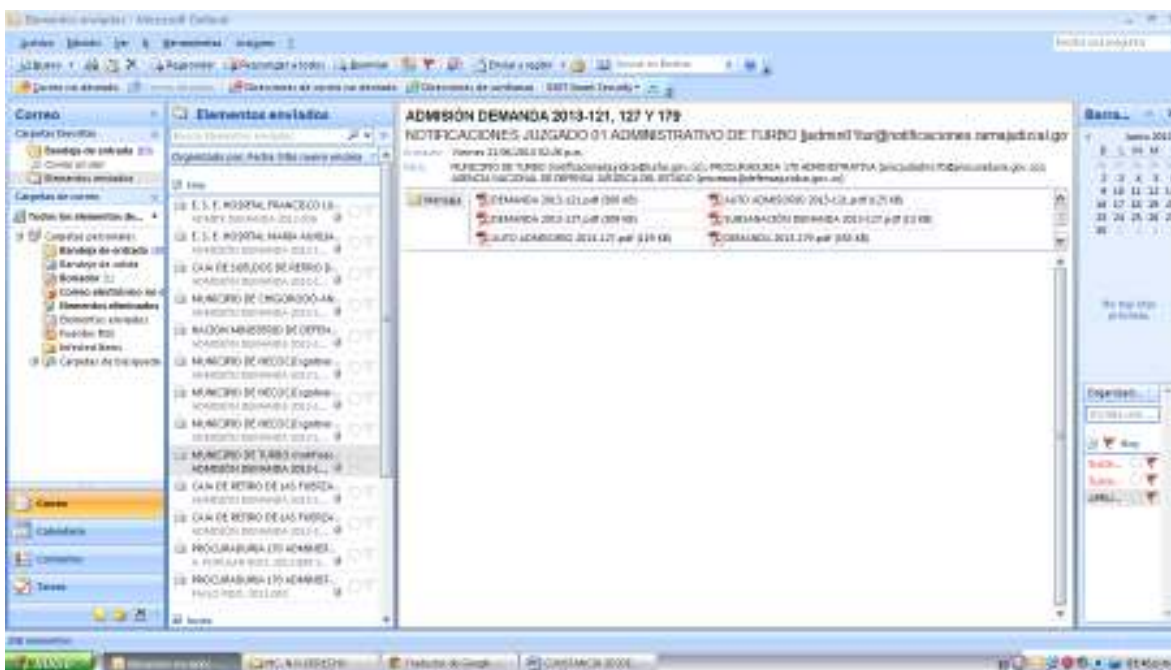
Elementos enviados - Microsoft Outlook

Correo

Carpetas favoritas

Bandeja de entrada

Elementos enviados

Carpetas de correo

Todos los elementos de...

Carpetas personales

Bandeja de entrada

Bandeja de salida

Borrador

Correo electrónico no d

Elementos eliminados

Elementos enviados

Fuentes RSS

Carpetas de búsqueda

Correo

Calendario

Contactos

Tareas

Elementos enviados

Organizado por: Fecha

E.S.E. HOSPITAL FRANCISCO LU...

E.S.E. HOSPITAL MARIA ADELA...

CAJA DE SUELDOS DE RETIRO D...

MUNICIPIO DE CHIGORODO-AN...

NACION MINISTERIO DE DEFEN...

MUNICIPIO DE NECOCLI

MUNICIPIO DE NECOCLI

MUNICIPIO DE NECOCLI

MUNICIPIO DE TURBO

ADMISION DEMANDA 2013-1...

CAJA DE RETIRO DE LAS FUERZA...

CAJA DE RETIRO DE LAS FUERZA...

PROCURADURIA 170 ADMINIST...

PROCURADURIA 170 ADMINIST...

ADMISION DEMANDA 2013-121, 127 Y 179

NOTIFICACIONES JUZGADO 01 ADMINISTRATIVO DE TURBO [admin01tur@notificacionesramajudicial.gov]

Enviado: Viernes 21/06/2013

Para: MUNICIPIO DE TURBO; PROCURADURIA 170 ADMINISTRATIVA; AGENCIA NACIONAL DE DEFENSA JURIDICA DEL ESTADO

Mensaje

DEMANDA 2013-121.pdf

AUTO ADMISORIO 2013-121.pdf

DEMANDA 2013-127.pdf

SUBSANACION DEMANDA 2013-127.pdf

AUTO ADMISORIO 2013-127.pdf

DEMANDA 2013-179.pdf

Barra...

No hay citas próximas.

Organizar...

Hoy

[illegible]